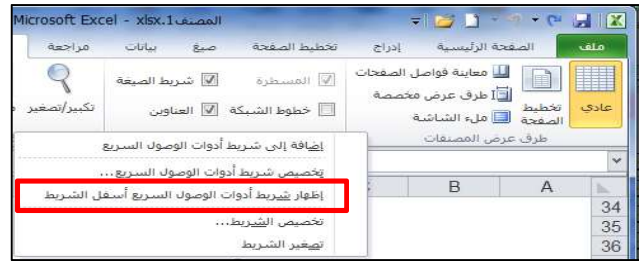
Microsoft Excel - المصنف1.xlsx

ملف الصفحة الرئيسية إدراج تخطيط الصفحة صيغ بيانات مراجعة

عادي تخطيط الصفحة معاينة فواصل الصفحات طرق عرض مخصصة ملء الشاشة طرق عرض المصنفات

المسطرة شريط الصيغة خطوط الشبكة العناوين تكبير/تصغير

إضافة إلى شريط أدوات الوصول السريع
تخصيص شريط أدوات الوصول السريع...
إظهار شريط أدوات الوصول السريع أسفل الشريط
تخصيص الشريط...
تصغير الشريط

A B
34
35
36